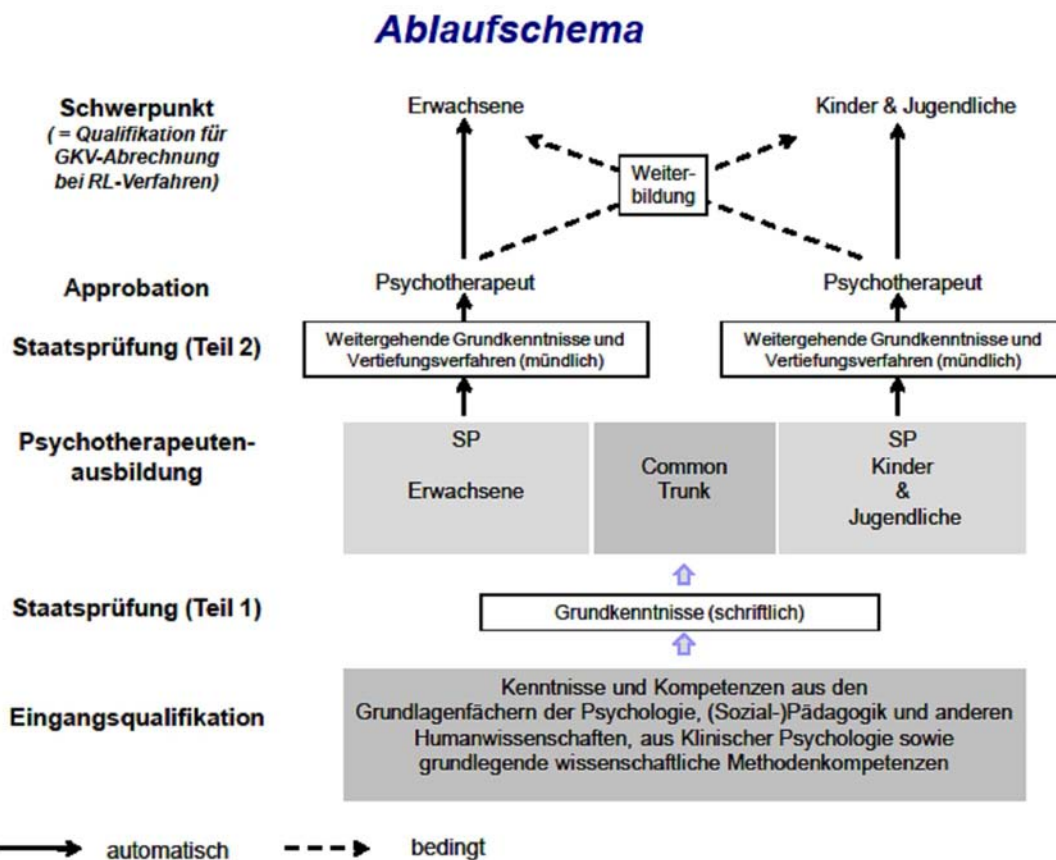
Ablaufschema

Schwerpunkt
( = Qualifikation für GKV-Abrechnung bei RL-Verfahren)

Erwachsene

Kinder & Jugendliche

Weiterbildung

Approbation

Psychotherapeut

Psychotherapeut

Staatsprüfung (Teil 2)

Weitergehende Grundkenntnisse und Vertiefungsverfahren (mündlich)

Weitergehende Grundkenntnisse und Vertiefungsverfahren (mündlich)

Psychotherapeutenausbildung

SP
Erwachsene

Common Trunk

SP
Kinder
&
Jugendliche

Staatsprüfung (Teil 1)

Grundkenntnisse (schriftlich)

Eingangsqualifikation

Kenntnisse und Kompetenzen aus den Grundlagenfächern der Psychologie, (Sozial-)Pädagogik und anderen Humanwissenschaften, aus Klinischer Psychologie sowie grundlegende wissenschaftliche Methodenkompetenzen

automatisch

bedingt